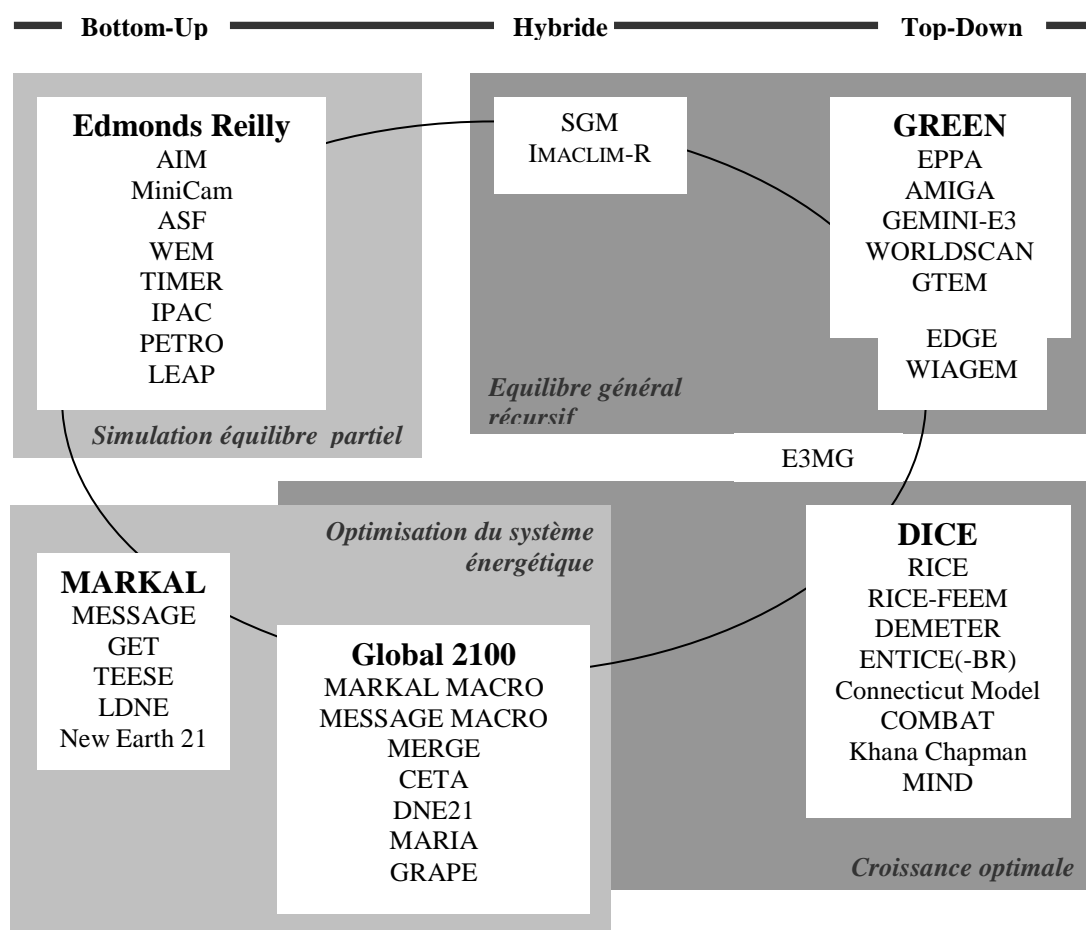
Bottom-Up Hybride Top-Down

Edmonds Reilly
AIM
MiniCam
ASF
WEM
TIMER
IPAC
PETRO
LEAP

Simulation équilibre partiel

SGM
IMACLIM-R

Equilibre général récursif

GREEN
EPPA
AMIGA
GEMINI-E3
WORLDSCAN
GTEM
EDGE
WIAGEM

E3MG

Optimisation du système énergétique

MARKAL
MESSAGE
GET
TEESE
LDNE
New Earth 21

Global 2100
MARKAL MACRO
MESSAGE MACRO
MERGE
CETA
DNE21
MARIA
GRAPE

DICE
RICE
RICE-FEEM
DEMETER
ENTICE(-BR)
Connecticut Model
COMBAT
Khana Chapman
MIND

Croissance optimale